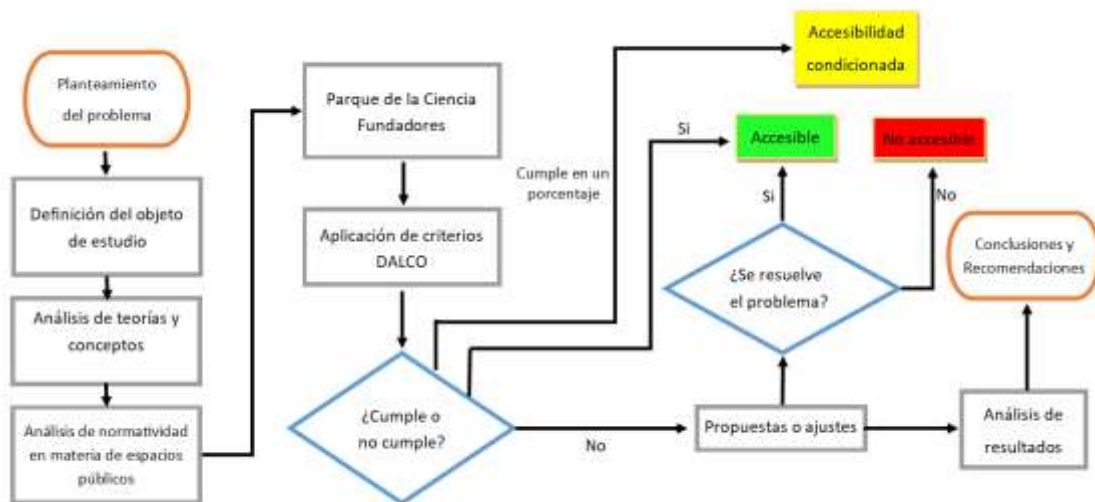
Planteamiento del problema

Definición del objeto de estudio

Análisis de teorías y conceptos

Análisis de normatividad en materia de espacios públicos

Parque de la Ciencia Fundadores

Aplicación de criterios DALCO

¿Cumple o no cumple?

Cumple en un porcentaje

Si

Accesibilidad condicionada

Accesible

No accesible

Si

No

¿Se resuelve el problema?

No

Propuestas o ajustes

Análisis de resultados

Conclusiones y Recomendaciones